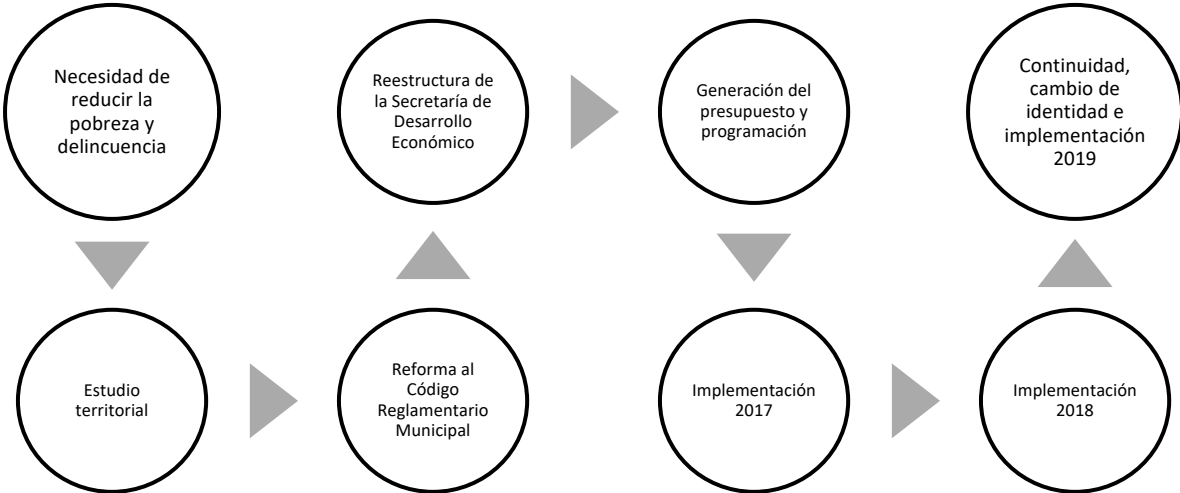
Necesidad de reducir la pobreza y delincuencia

Estudio territorial

Reforma al Código Reglamentario Municipal

Reestructura de la Secretaría de Desarrollo Económico

Generación del presupuesto y programación

Implementación 2017

Implementación 2018

Continuidad, cambio de identidad e implementación 2019